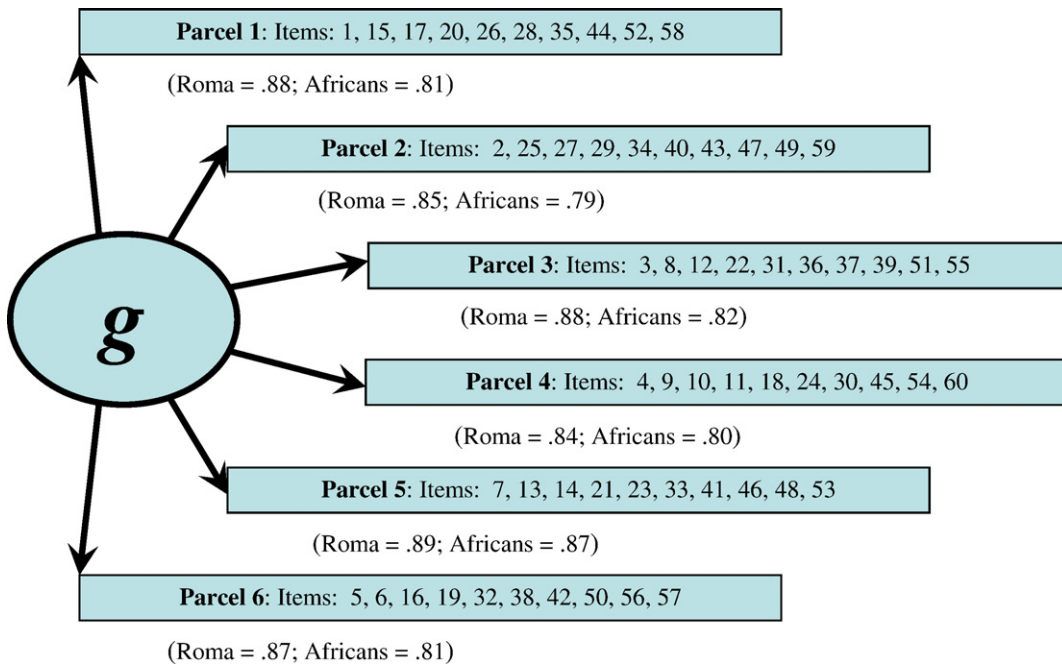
**Parcel 1**: Items: 1, 15, 17, 20, 26, 28, 35, 44, 52, 58

(Roma = .88; Africans = .81)

**Parcel 2**: Items: 2, 25, 27, 29, 34, 40, 43, 47, 49, 59

(Roma = .85; Africans = .79)

*g*

**Parcel 3**: Items: 3, 8, 12, 22, 31, 36, 37, 39, 51, 55

(Roma = .88; Africans = .82)

**Parcel 4**: Items: 4, 9, 10, 11, 18, 24, 30, 45, 54, 60

(Roma = .84; Africans = .80)

**Parcel 5**: Items: 7, 13, 14, 21, 23, 33, 41, 46, 48, 53

(Roma = .89; Africans = .87)

**Parcel 6**: Items: 5, 6, 16, 19, 32, 38, 42, 50, 56, 57

(Roma = .87; Africans = .81)